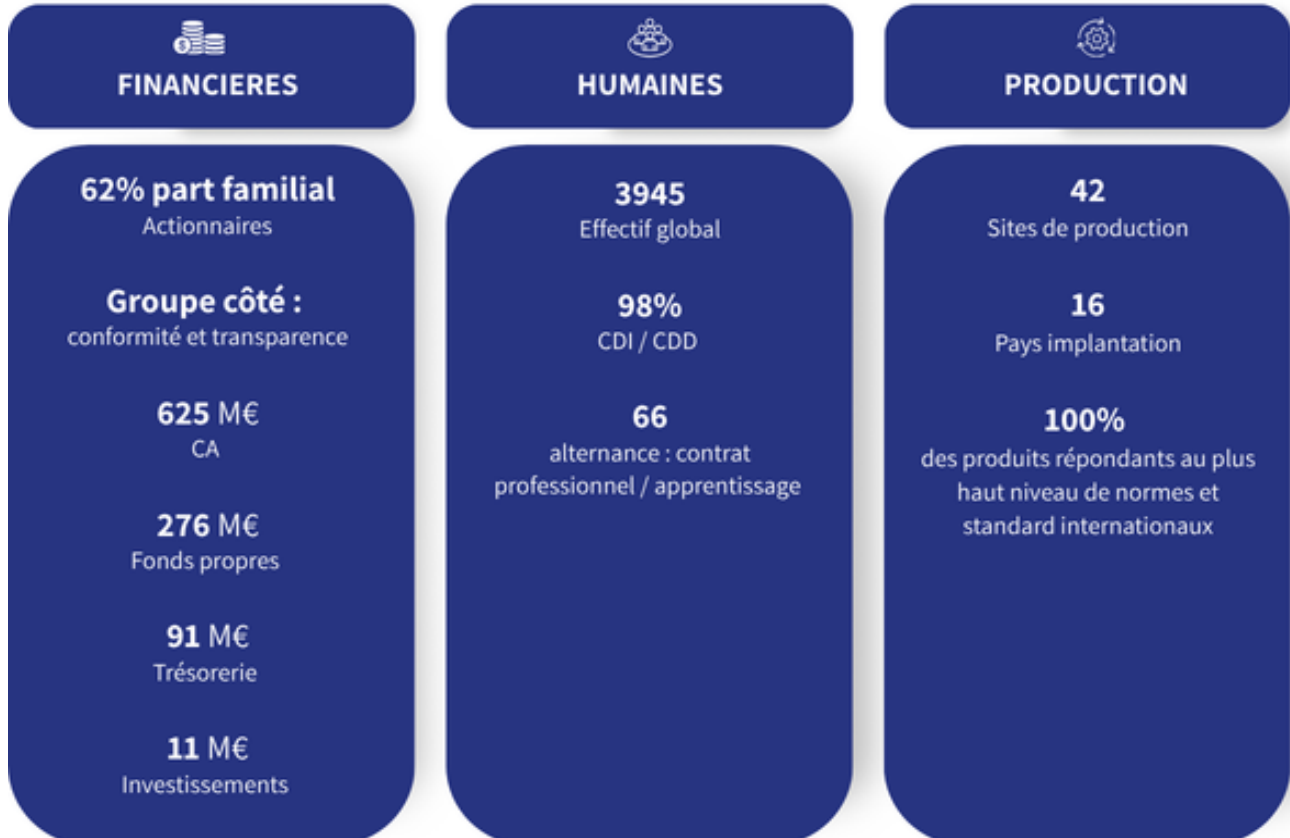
FINANCIERES

62% part familial
Actionnaires

Groupe côté :
conformité et transparence

625 M€
CA

276 M€
Fonds propres

91 M€
Trésorerie

11 M€
Investissements

HUMAINES

3945
Effectif global

98%
CDI / CDD

66
alternance : contrat professionnel / apprentissage

PRODUCTION

42
Sites de production

16
Pays implantation

100%
des produits répondants au plus haut niveau de normes et standard internationaux